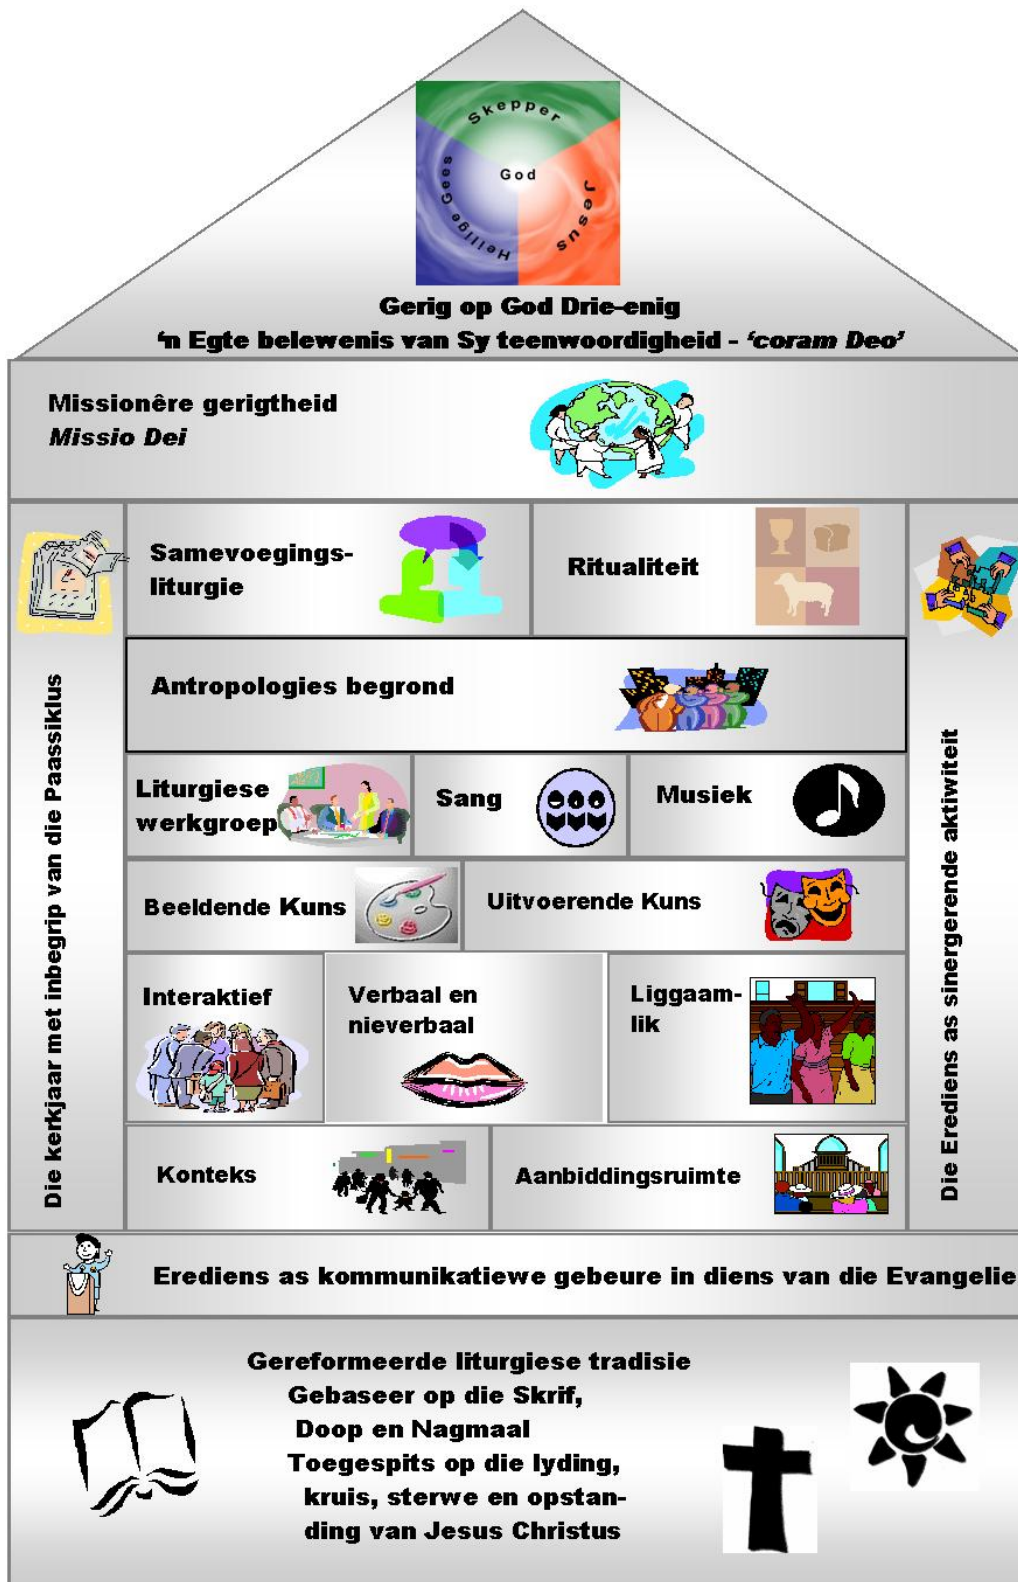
Skepper
God
Heilige Gees
Jesus

Gerig op God Drie-enig
'n Egte belewenis van Sy teenwoordigheid - 'coram Deo'

Missionêre gerigtheid
Missio Dei

Die kerkjaar met inbegrip van die Paassiklus

Samevoegingsliturgie

Ritualiteit

Antropologies begrond

Liturgiese werkgroep

Sang

Musiek

Beeldende Kuns

Uitvoerende Kuns

Interaktief

Verbaal en nieverbaal

Liggaamlik

Konteks

Aanbiddingsruimte

Die Erediens as sinergerende aktiwiteit

Erediens as kommunikatiewe gebeure in diens van die Evangelie

Gereformeerde liturgiese tradisie
Gebaseer op die Skrif,
Doop en Nagmaal
Toegespits op die lyding,
kruis, sterwe en opstanding van Jesus Christus